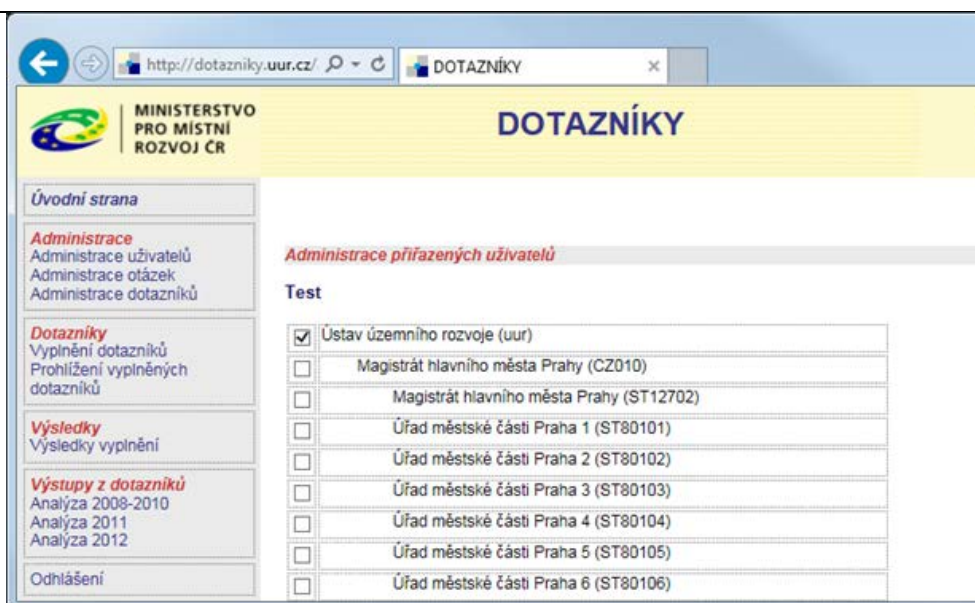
http://dotazniky.uur.cz/

DOTAZNÍKY

MINISTERSTVO PRO MÍSTNÍ ROZVOJ ČR

DOTAZNÍKY

Úvodní strana

Administrace
Administrace uživatelů
Administrace otázek
Administrace dotazníků

Dotazníky
Vyplnění dotazníků
Prohlížení vyplněných dotazníků

Výsledky
Výsledky vyplnění

Výstupy z dotazníků
Analýza 2008-2010
Analýza 2011
Analýza 2012

Odhlášení

Administrace přiřazených uživatelů

Test

☑ Ústav územního rozvoje (uur)
☐ Magistrát hlavního města Prahy (CZ010)
☐ Magistrát hlavního města Prahy (ST12702)
☐ Úřad městské části Praha 1 (ST80101)
☐ Úřad městské části Praha 2 (ST80102)
☐ Úřad městské části Praha 3 (ST80103)
☐ Úřad městské části Praha 4 (ST80104)
☐ Úřad městské části Praha 5 (ST80105)
☐ Úřad městské části Praha 6 (ST80106)